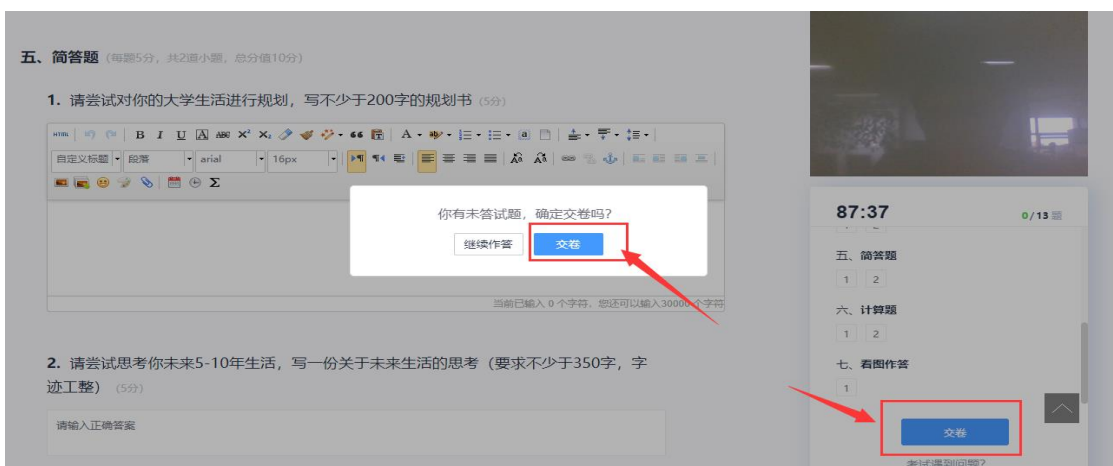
五、简答题（每题5分，共2道小题，总分值10分）

1. 请尝试对你的大学生活进行规划，写不少于200字的规划书（5分）

自定义标题 段落 arial 16px

你有未答试题，确定交卷吗？

继续作答 交卷

当前已输入 0 个字符，您还可以输入30000 个字符

2. 请尝试思考你未来5-10年生活，写一份关于未来生活的思考（要求不少于350字，字迹工整）（5分）

请输入正确答案

87:37

0/13 题

五、简答题

1 2

六、计算题

1 2

七、看图作答

1

交卷

考试遇到问题?